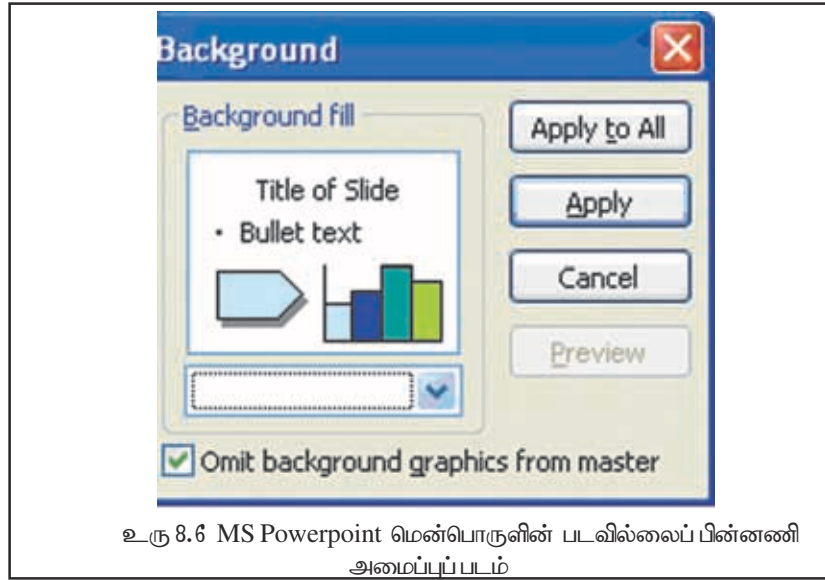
Background

Background fill

Title of Slide
• Bullet text

Apply to All

Apply

Cancel

Preview

Omit background graphics from master

உரு 8.6 MS Powerpoint மென்பொருளின் படவில்லைப் பின்னணி அமைப்புப் படம்